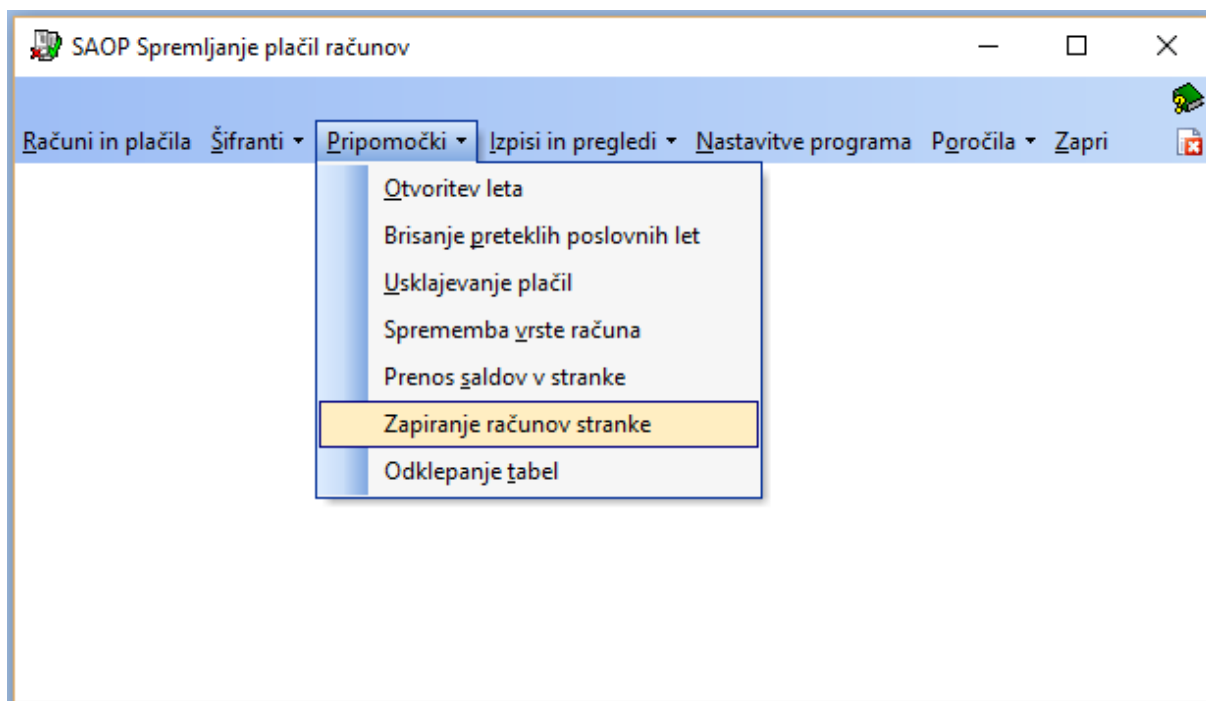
SAOP Spremljanje plačil računov

Računi in plačila Šifranti ▾ Pripomočki ▾ Izpisi in pregledi ▾ Nastavitve programa Poročila ▾ Zapri

Otvoritev leta
Brisanje preteklih poslovnih let
Usklajevanje plačil
Sprememba vrste računa
Prenos saldov v stranke
Zapiranje računov stranke
Odklepanje tabel